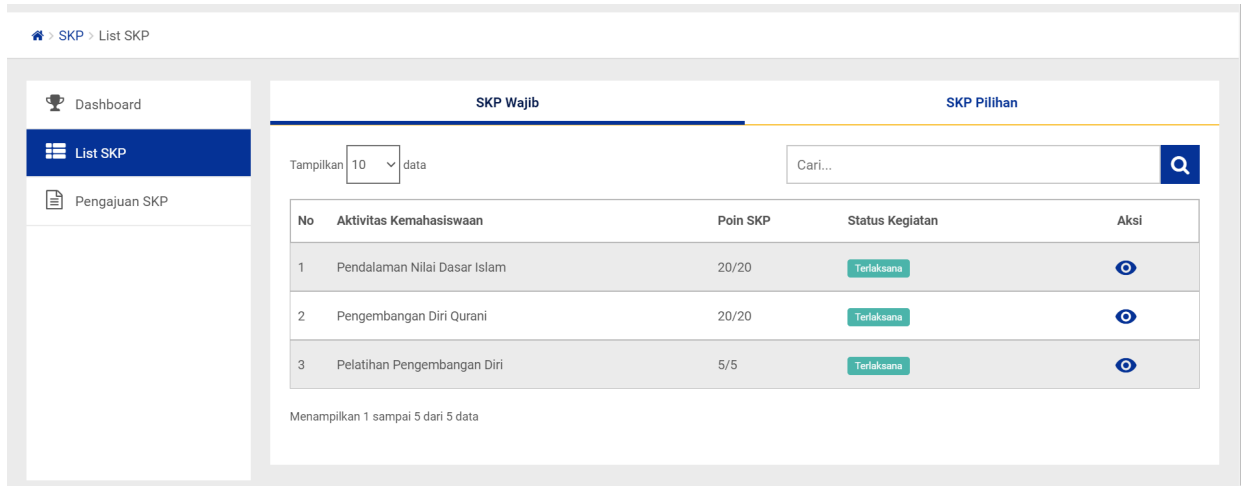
SKP > List SKP

Dashboard

List SKP

Pengajuan SKP

SKP Wajib

SKP Pilihan

Tampilkan 10 data

Cari...

| No | Aktivitas Kemahasiswaan | Poin SKP | Status Kegiatan | Aksi |
|---|---|---|---|---|
| 1 | Pendalaman Nilai Dasar Islam | 20/20 | Terlaksana | |
| 2 | Pengembangan Diri Qurani | 20/20 | Terlaksana | |
| 3 | Pelatihan Pengembangan Diri | 5/5 | Terlaksana | |

Menampilkan 1 sampai 5 dari 5 data